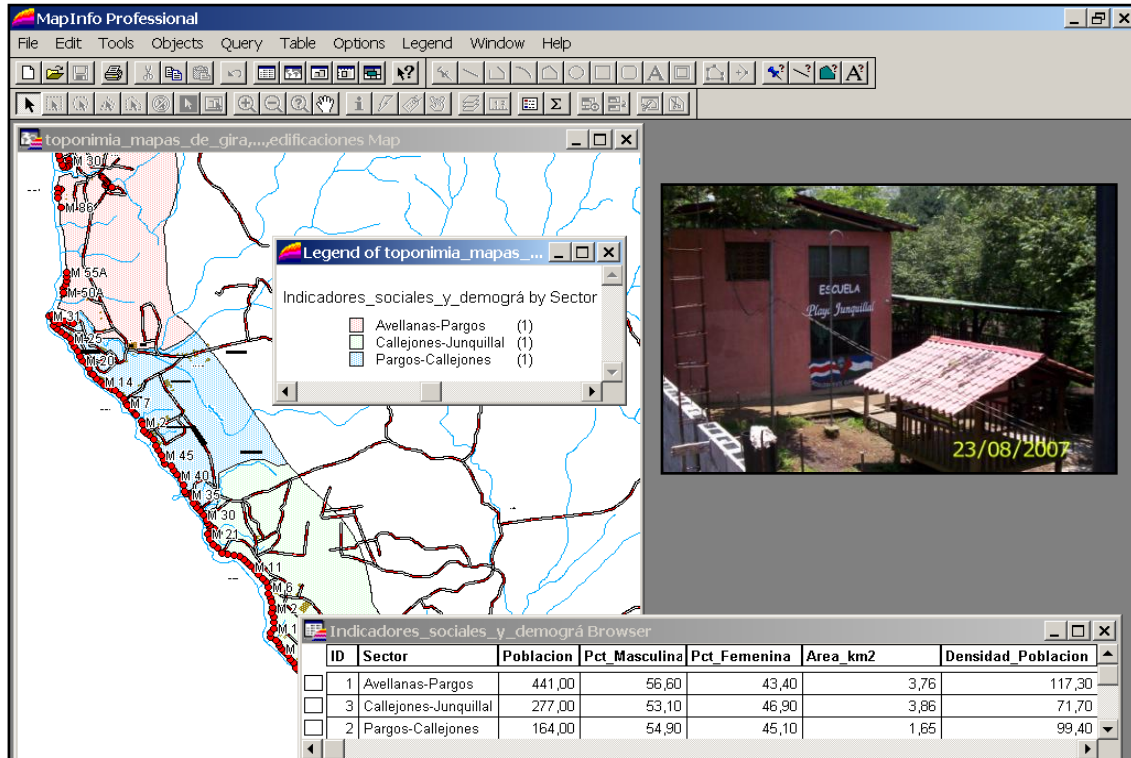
MapInfo Professional

File Edit Tools Objects Query Table Options Legend Window Help

toponimia_mapas_de_gira,...,edificaciones Map

M 30
M 86
M 55A
M 50A
M 31
M 25
M 20
M 14
M 7
M 2
M 45
M 40
M 35
M 30
M 21
M 11
M 6
M 2
M 1

Legend of toponimia_mapas_...

Indicadores_sociales_y_demográ by Sector
Avellanas-Pargos (1)
Callejones-Junquillal (1)
Pargos-Callejones (1)

ESCUELA
Playa Junquillal
23/08/2007

Indicadores_sociales_y_demográ Browser

| ID | Sector | Poblacion | Pct_Masculina | Pct_Femenina | Area_km2 | Densidad_Poblacion |
|---|---|---|---|---|---|---|
| 1 | Avellanas-Pargos | 441,00 | 56,60 | 43,40 | 3,76 | 117,30 |
| 3 | Callejones-Junquillal | 277,00 | 53,10 | 46,90 | 3,86 | 71,70 |
| 2 | Pargos-Callejones | 164,00 | 54,90 | 45,10 | 1,65 | 99,40 |